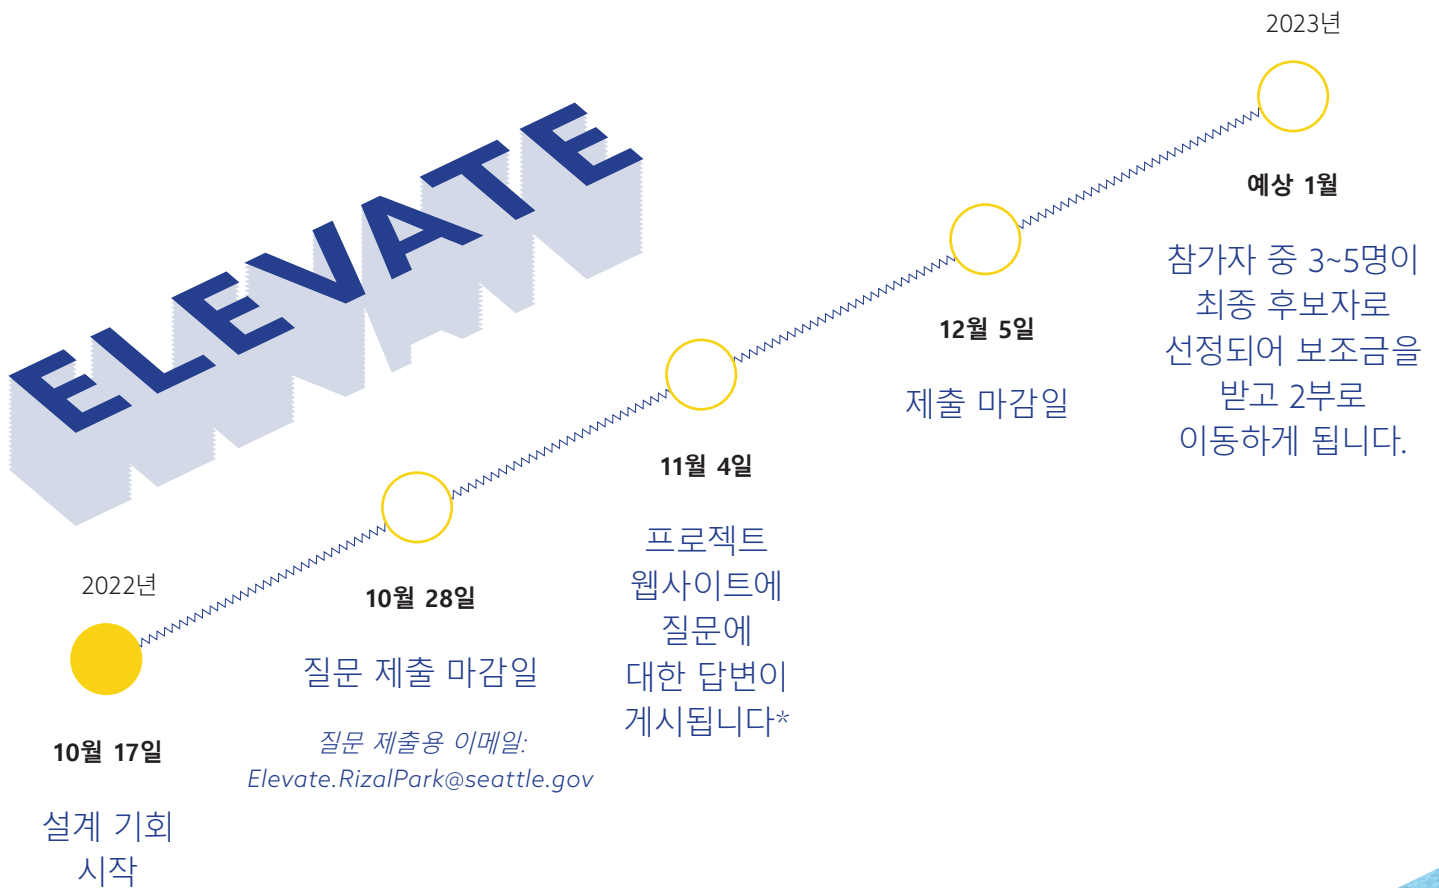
ELEVATE

2022년

10월 17일

설계 기회 시작

10월 28일

질문 제출 마감일

*질문 제출용 이메일: Elevate.RizalPark@seattle.gov*

11월 4일

프로젝트 웹사이트에 질문에 대한 답변이 게시됩니다*

12월 5일

제출 마감일

2023년

예상 1월

참가자 중 3~5명이 최종 후보자로 선정되어 보조금을 받고 2부로 이동하게 됩니다.